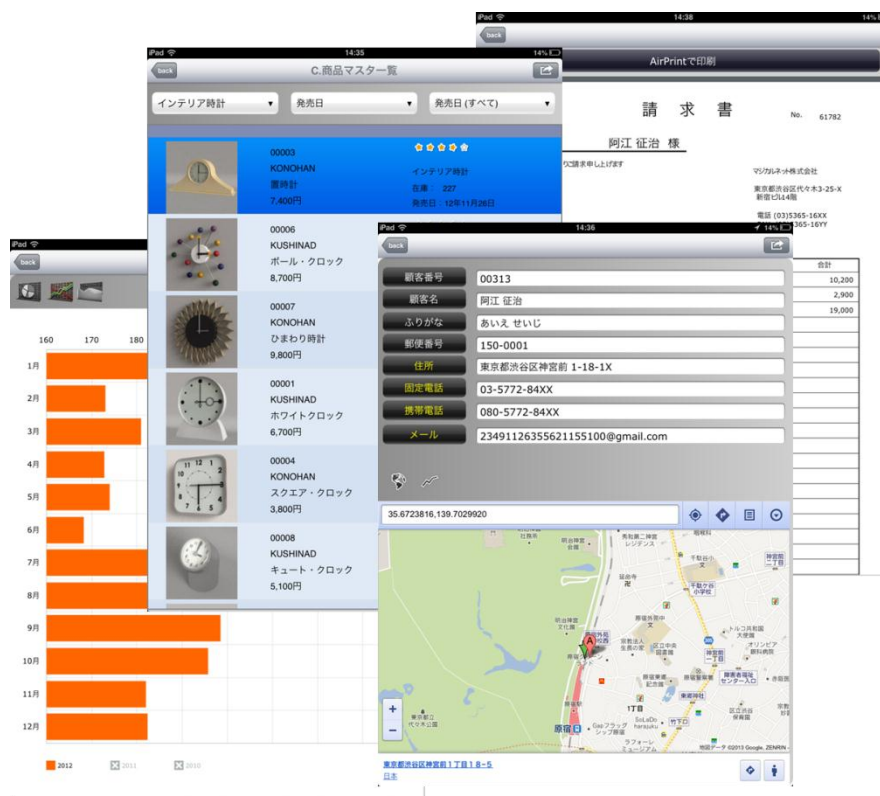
iPad 14:38 14%

back

AirPrintで印刷

請 求 書

No. 61782

阿江 征治 様

りご請求申し上げます

マジカルネット株式会社

東京都渋谷区代々木3-25-X 新宿ビル4階

電話 (03)5365-16XX
5365-16YY

合計

10,200

2,900

19,000

iPad 14:35 14%

back

C.商品マスター一覧

インテリア時計

発売日

発売日(すべて)

00003
KONOHAN
置時計
7,400円

インテリア時計
在庫: 227
発売日: 12年11月26日

00006
KUSHINAD
ボール・クロック
8,700円

00007
KONOHAN
ひまわり時計
9,800円

00001
KUSHINAD
ホワイトクロック
6,700円

00004
KONOHAN
スクエア・クロック
3,800円

00008
KUSHINAD
キュート・クロック
5,100円

iPad

back

160 170 180

1月
2月
3月
4月
5月
6月
7月
8月
9月
10月
11月
12月

2012 2011 2010

iPad 14:36 14%

back

| 顧客番号 | 00313 |
|---|---|
| 顧客名 | 阿江 征治 |
| ふりがな | あいえ せいじ |
| 郵便番号 | 150-0001 |
| 住所 | 東京都渋谷区神宮前 1-18-1X |
| 固定電話 | 03-5772-84XX |
| 携帯電話 | 080-5772-84XX |
| メール | 23491126355621155100@gmail.com |

35.6723816,139.7029920

原宿

東京都渋谷区神宮前１丁目１８−５
日本

地図データ ©2013 Google, ZENRIN